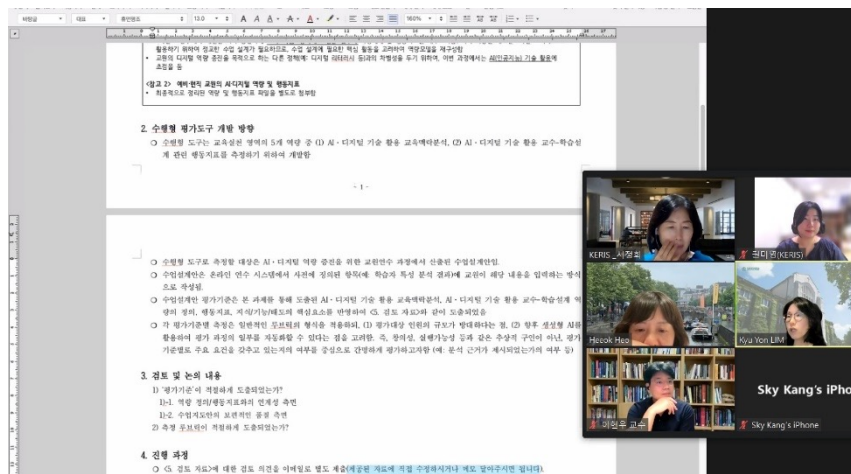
바탕글 대표 휴먼명조 13.0 A A A A A 160%

활용하기 위하여 정교한 수업 설계가 필요하므로, 수업 설계에 필요한 핵심 활동을 고려하여 역량모델을 재구성함
• 교원의 디지털 역량 증진을 목적으로 하는 다른 정책(예: 디지털 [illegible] 등)과의 차별성을 두기 위하여, 이번 과정에서는 AI(인공지능) 기술 활용에 초점을 둠

<참고 2> 예비·현직 교원의 AI·디지털 역량 및 행동지표
• 최종적으로 정리한 역량 및 행동지표 파일을 별도로 첨부함

2. 수행형 평가도구 개발 방향
○ 수행형 도구는 교육설된 영역의 5개 역량 중 (1) AI·디지털 기술 활용 교육맥락분석, (2) AI·디지털 기술 활용 교수-학습설계 관련 행동지표를 측정하기 위하여 개발함

- 1 -

○ 수행형 도구로 측정할 대상은 AI·디지털 역량 증진을 위한 교원연수 과정에서 산출된 수업설계안임.
○ 수업설계안은 온라인 연수 시스템에서 사전에 정의된 항목(예: 학습자 특성 분석 결과)에 교원이 해당 내용을 입력하는 방식으로 작성됨.
○ 수업설계안 평가기준은 본 과제를 통해 도출된 AI·디지털 기술 활용 교육맥락분석, AI·디지털 기술 활용 교수-학습설계 역량의 정의, 행동지표, 지식/기능/태도의 핵심요소를 반영하여 <5. 검토 자료>와 같이 도출되었음
○ 각 평가기준별 측정은 일반적인 루브릭의 형식을 적용하되, (1) 평가대상 인원의 규모가 방대하다는 점, (2) 향후 생성형 AI를 활용하여 평가 과정의 일부를 자동화할 수 있다는 점을 고려함. 즉, 창의성, 실행가능성 등과 같은 추상적 구인이 아닌, 평가기준별로 주요 요건을 갖추고 있는지의 여부를 중심으로 간명하게 평가하고자 함 (예: 분석 근거가 제시되었는가의 여부 등)

3. 검토 및 논의 내용
1) '평가기준'이 적절하게 도출되었는가?
1)-1. 역량 정의/행동지표와의 연계성 측면
1)-2. 수업지도안의 표면적인 품질 측면
2) 측정 루브릭이 적절하게 도출되었는가?

4. 진행 과정
○ <5. 검토 자료>에 대한 검토 의견을 이메일로 별도 제출(제공된 자료에 직접 수정하시거나 메모 달아주시면 됩니다)

KERIS_서정희
권다정(KERIS)
Heook Heo
Kyu Yon LIM
Sky Kang's iPhone
이정우 교수
Sky Kang's iPhone